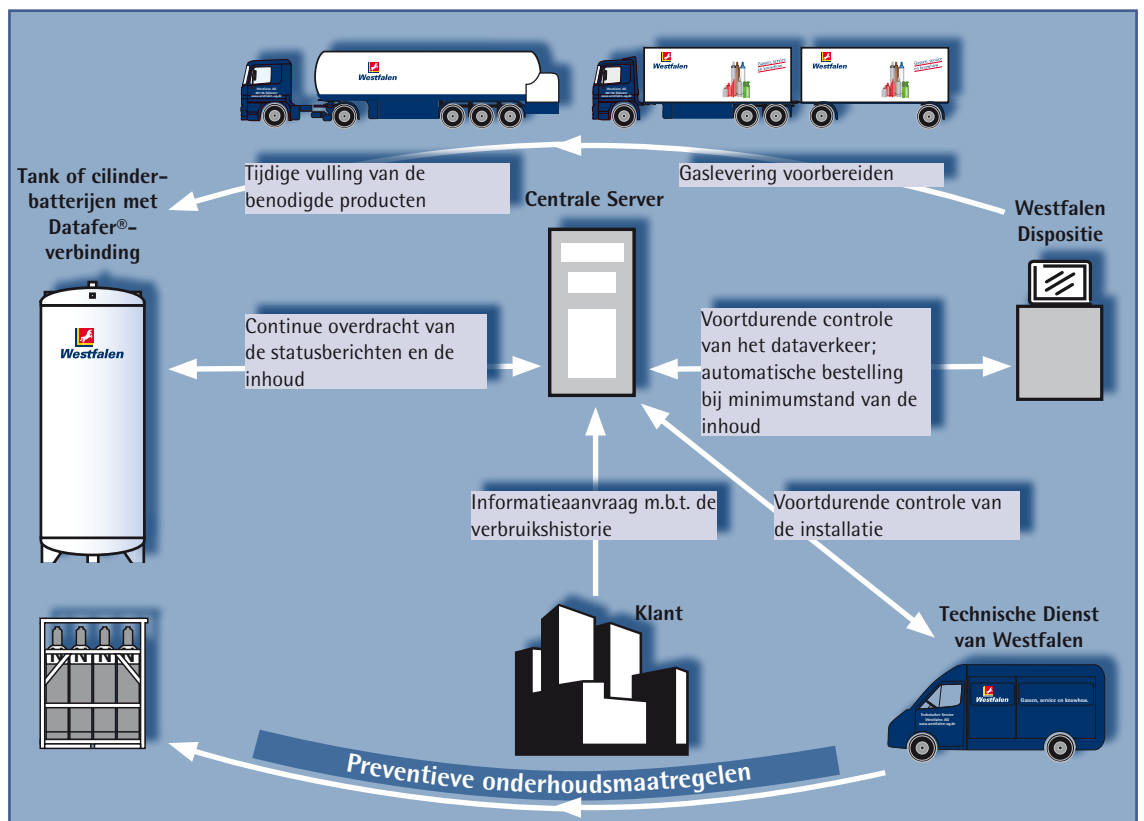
Westfalen

Westfalen

Westfalen

Tijdige vulling van de benodigde producten

Gaslevering voorbereiden

Tank of cilinderbatterijen met Datafer®-verbinding

Centrale Server

Westfalen Dispositie

Westfalen

Continue overdracht van de statusberichten en de inhoud

Voortdurende controle van het dataverkeer; automatische bestelling bij minimumstand van de inhoud

Informatieaanvraag m.b.t. de verbruikshistorie

Voortdurende controle van de installatie

Klant

Technische Dienst van Westfalen

Westfalen

Gassen, service en knowhow.

Preventieve onderhoudsmaatregelen